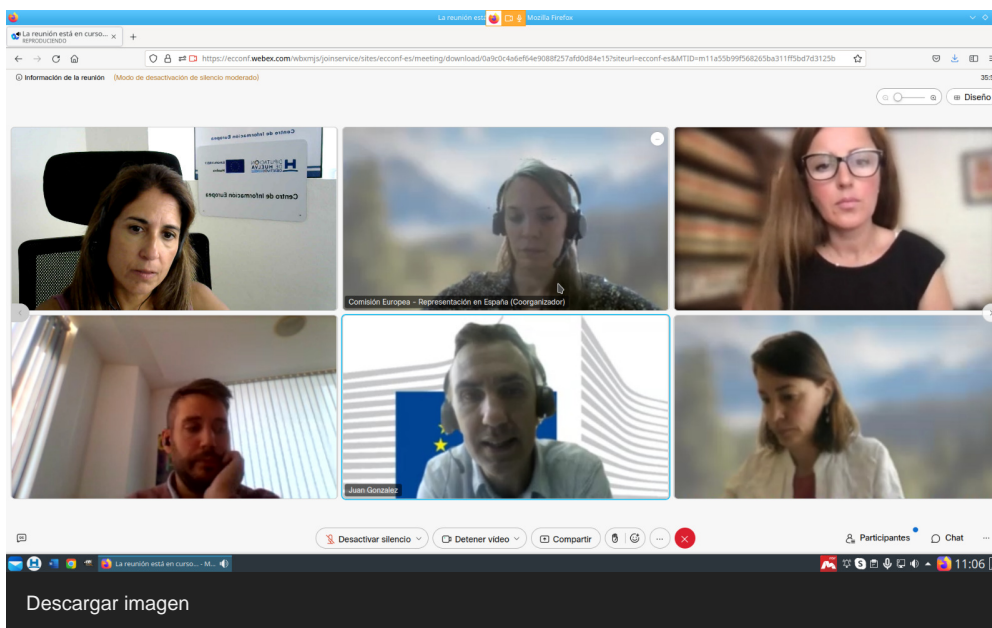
La reunión está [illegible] Mozilla Firefox

La reunión está en curso... REPRODUCIENDO ×

+

https://ecconf.webex.com/wbxmjs/joinservice/sites/ecconf-es/meeting/download/0a9c0c4a6ef64e9088f257afd0d84e15?siteurl=ecconf-es&MTID=m11a55b99f568265ba311ff5bd7d3125b

Información de la reunión (Modo de desactivación de silencio moderado)

35:

Diseño

Centro de Información Europea

Centro de Información Europea

Comisión Europea - Representación en España (Coorganizador)

Juan Gonzalez

Desactivar silencio

Detener vídeo

Compartir

Participantes

Chat

La reunión está en curso... - M...

11:06

Descargar imagen